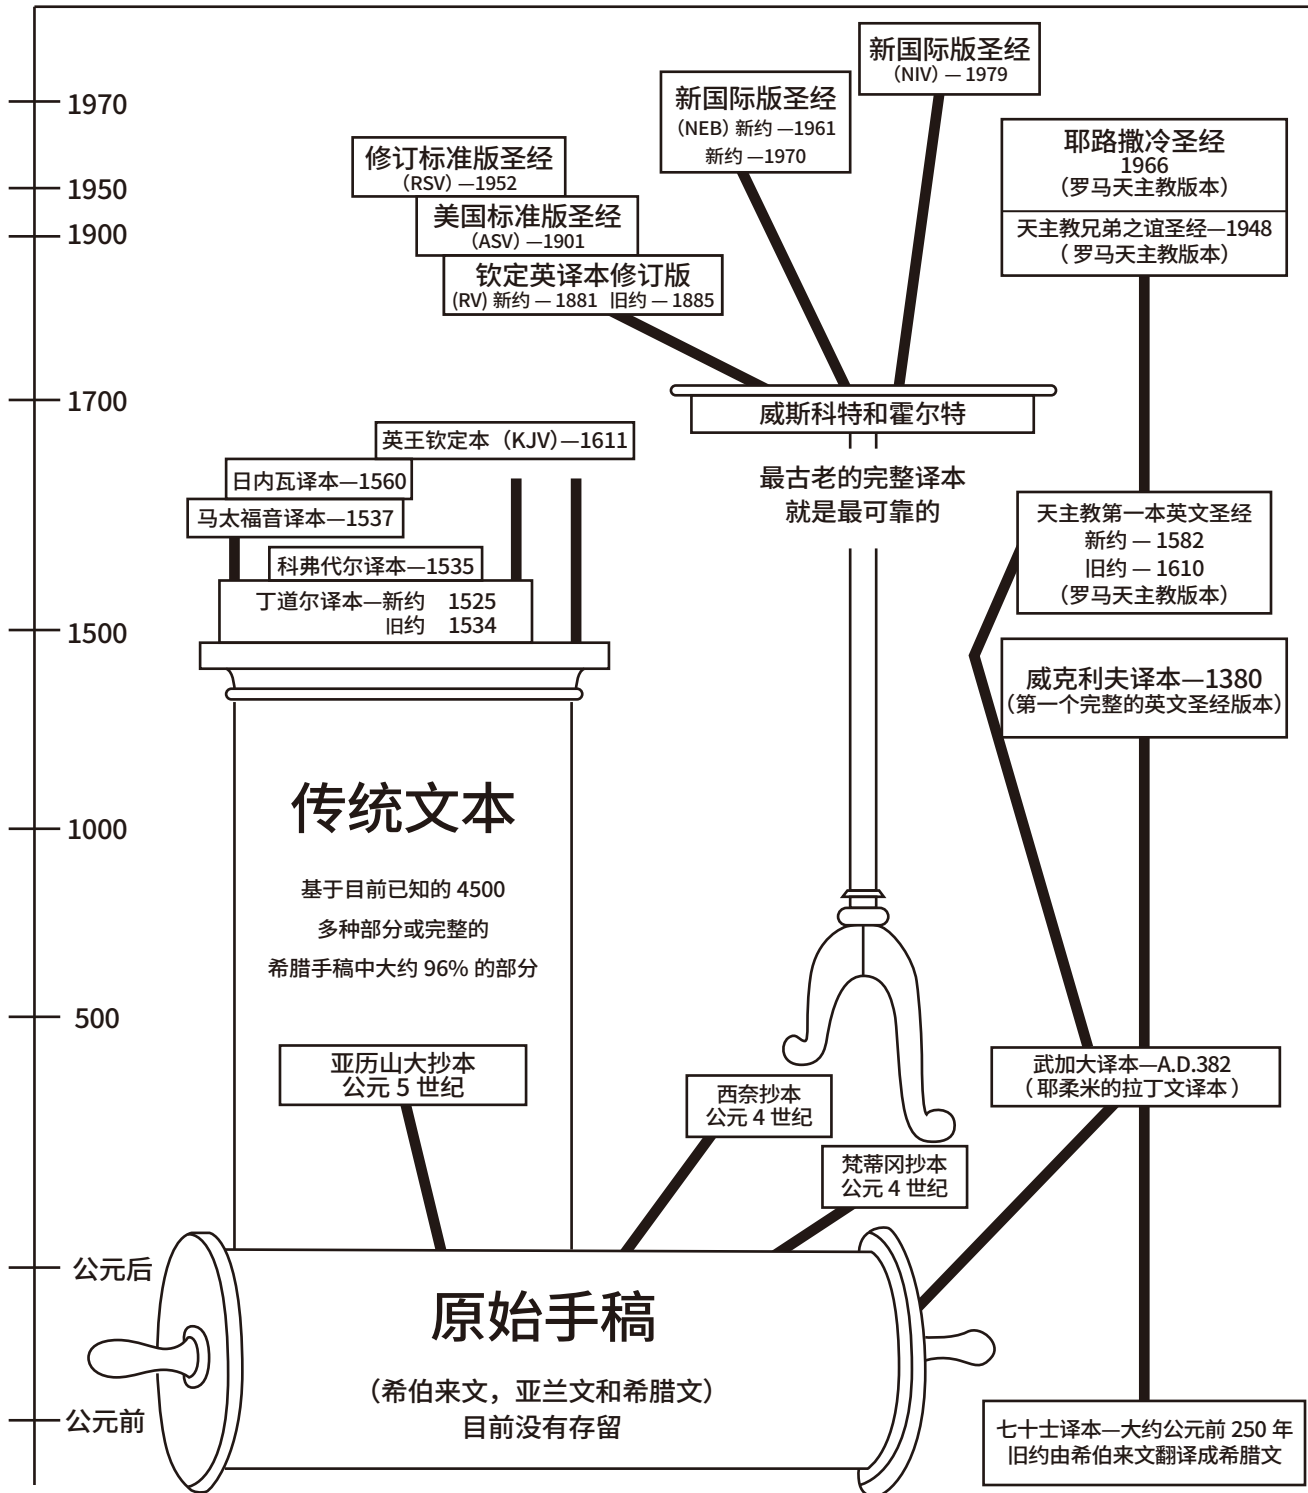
1970

1950

1900

1700

1500

1000

500

公元后

公元前

新国际版圣经
(NIV) — 1979

新国际版圣经
(NEB) 新约 —1961
新约 —1970

修订标准版圣经
(RSV) —1952

美国标准版圣经
(ASV) —1901

钦定英译本修订版
(RV) 新约 — 1881 旧约 — 1885

耶路撒冷圣经
1966
(罗马天主教版本)

天主教兄弟之谊圣经—1948
(罗马天主教版本)

威斯科特和霍尔特

最古老的完整译本
就是最可靠的

英王钦定本(KJV)—1611

日内瓦译本—1560

马太福音译本—1537

科弗代尔译本—1535

丁道尔译本—新约 1525
旧约 1534

天主教第一本英文圣经
新约 — 1582
旧约 — 1610
(罗马天主教版本)

威克利夫译本—1380
(第一个完整的英文圣经版本)

传统文本

基于目前已知的 4500
多种部分或完整的
希腊手稿中大约 96% 的部分

亚历山大抄本
公元 5 世纪

西奈抄本
公元 4 世纪

梵蒂冈抄本
公元 4 世纪

武加大译本—A.D.382
(耶柔米的拉丁文译本)

原始手稿

(希伯来文，亚兰文和希腊文)
目前没有存留

七十士译本—大约公元前 250 年
旧约由希伯来文翻译成希腊文